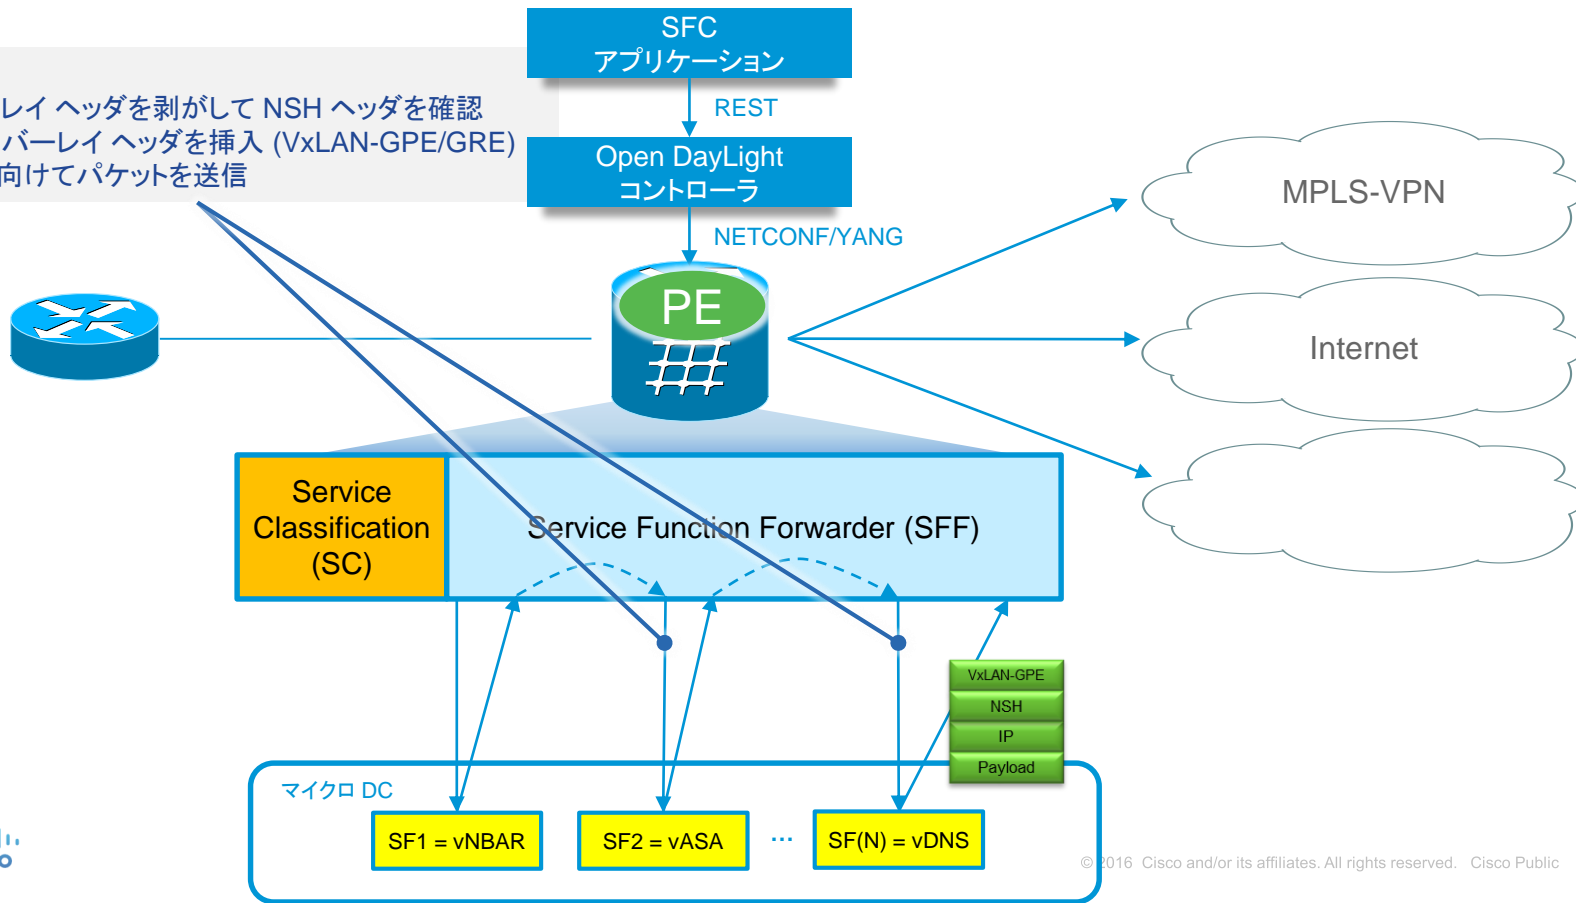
SFC
アプリケーション

REST

Open DayLight
コントローラ

NETCONF/YANG

レイ ヘッダを剥がして NSH ヘッダを確認
バーレイ ヘッダを挿入 (VxLAN-GPE/GRE)
向けてパケットを送信

PE

MPLS-VPN

Internet

Service Classification (SC)

Service Function Forwarder (SFF)

VxLAN-GPE
NSH
IP
Payload

マイクロ DC

SF1 = vNBAR

SF2 = vASA

···

SF(N) = vDNS

© 2016 Cisco and/or its affiliates. All rights reserved. Cisco Public